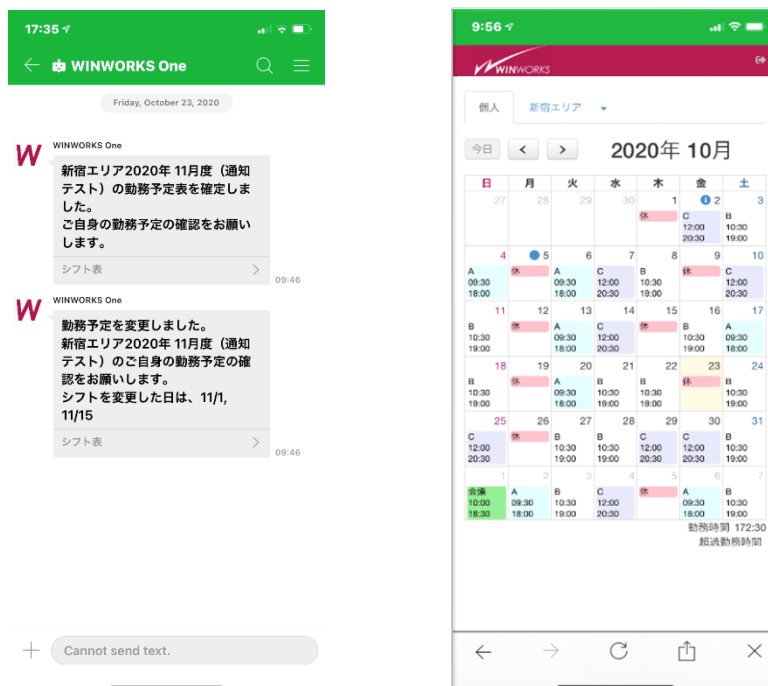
17:35

WINWORKS One

Friday, October 23, 2020

WINWORKS One

新宿エリア2020年 11月度（通知テスト）の勤務予定表を確定しました。
ご自身の勤務予定の確認をお願いします。

シフト表

09:46

WINWORKS One

勤務予定を変更しました。
新宿エリア2020年 11月度（通知テスト）のご自身の勤務予定の確認をお願いします。
シフトを変更した日は、11/1, 11/15

シフト表

09:46

Cannot send text.

9:56

WINWORKS

個人 新宿エリア

今日 < > 2020年 10月

| 日 | 月 | 火 | 水 | 木 | 金 | 土 |
|---|---|---|---|---|---|---|
| 27 | 28 | 29 | 30 | 1 休 | 2 C 12:00 20:30 | 3 B 10:30 19:00 |
| 4 A 09:30 18:00 | 5 休 | 6 A 09:30 18:00 | 7 C 12:00 20:30 | 8 B 10:30 19:00 | 9 休 | 10 C 12:00 20:30 |
| 11 B 10:30 19:00 | 12 休 | 13 A 09:30 18:00 | 14 C 12:00 20:30 | 15 休 | 16 B 10:30 19:00 | 17 A 09:30 18:00 |
| 18 B 10:30 19:00 | 19 休 | 20 A 09:30 18:00 | 21 B 10:30 19:00 | 22 B 10:30 19:00 | 23 休 | 24 B 10:30 19:00 |
| 25 C 12:00 20:30 | 26 休 | 27 B 10:30 19:00 | 28 B 10:30 19:00 | 29 C 12:00 20:30 | 30 C 12:00 20:30 | 31 B 10:30 19:00 |
| 1 会議 10:00 18:30 | 2 A 09:30 18:00 | 3 B 10:30 19:00 | 4 C 12:00 20:30 | 5 休 | 6 A 09:30 18:00 | 7 B 10:30 19:00 |

勤務時間 172:30
超過勤務時間